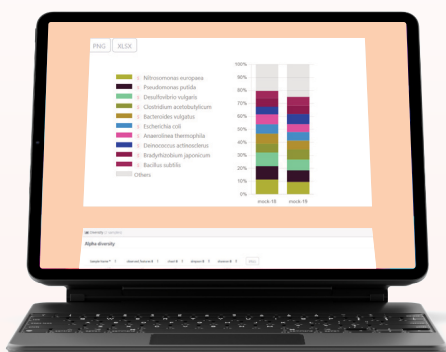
PNG XLSX

1: Nitrosomonas europaea
1: Pseudomonas putida
1: Desulfovibrio vulgaris
1: Clostridium acetobutylicum
1: Bacteroides vulgatus
1: Escherichia coli
1: Anaerolinea thermophila
1: Deinococcus actinosclerus
1: Bradyrhizobium japonicum
1: Bacillus subtilis
Others

100%
90%
80%
70%
60%
50%
40%
30%
20%
10%
0%

mock-18 mock-19

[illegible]

Alpha diversity

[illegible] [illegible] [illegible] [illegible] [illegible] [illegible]